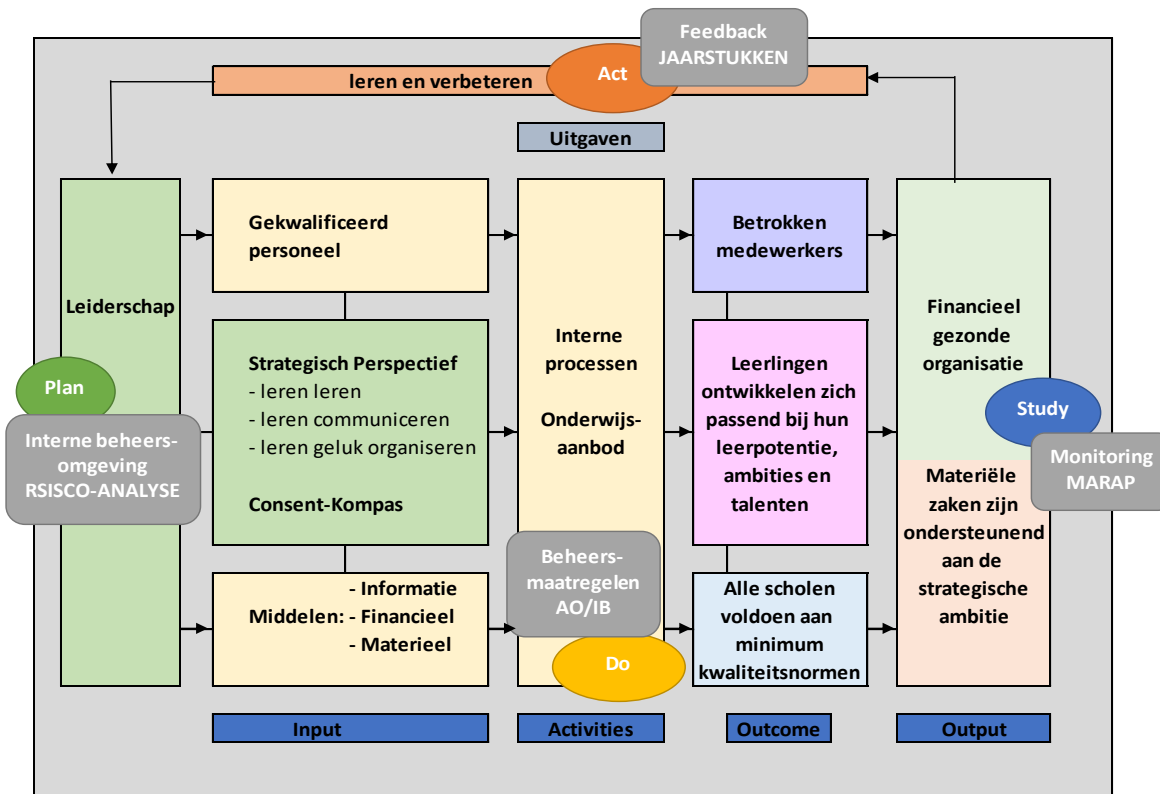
Feedback
JAARSTUKKEN

leren en verbeteren

Act

Uitgaven

Leiderschap

Plan

Interne beheers-omgeving
RSISCO-ANALYSE

Gekwalificeerd personeel

Strategisch Perspectief
- leren leren
- leren communiceren
- leren geluk organiseren

Consent-Kompas

- Informatie
Middelen: - Financieel
- Materieel

Interne processen

Onderwijs-aanbod

Beheers-maatregelen
AO/IB

Do

Betrokken medewerkers

Leerlingen ontwikkelen zich passend bij hun leerpotentie, ambities en talenten

Alle scholen voldoen aan minimum kwaliteitsnormen

Financieel gezonde organisatie

Study

Monitoring
MARAP

Materiële zaken zijn ondersteunend aan de strategische ambitie

Input

Activities

Outcome

Output